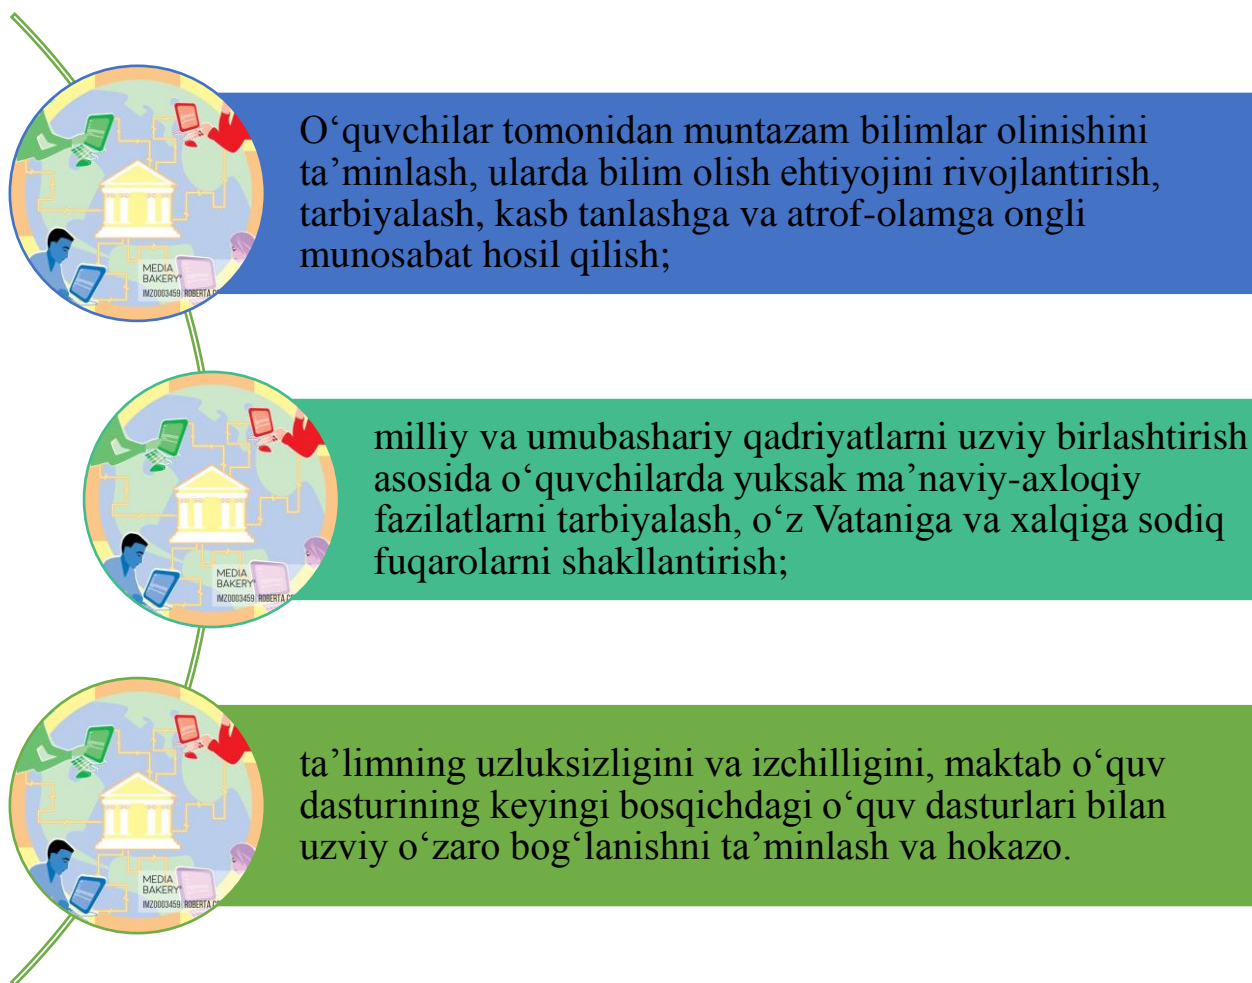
MEDIA BAKERY
IMZ0003459 ROBERTA C

O‘quvchilar tomonidan muntazam bilimlar olinishini ta’minlash, ularda bilim olish ehtiyojini rivojlantirish, tarbiyalash, kasb tanlashga va atrof-olamga ongli munosabat hosil qilish;

MEDIA BAKERY
IMZ0003459 ROBERTA C

milliy va umubashariy qadriyatlarni uzviy birlashtirish asosida o‘quvchilarda yuksak ma’naviy-axloqiy fazilatlarni tarbiyalash, o‘z Vataniga va xalqiga sodiq fuqarolarni shakllantirish;

MEDIA BAKERY
IMZ0003459 ROBERTA C

ta’limning uzluksizligini va izchilligini, maktab o‘quv dasturining keyingi bosqichdagi o‘quv dasturlari bilan uzviy o‘zaro bog‘lanishni ta’minlash va hokazo.